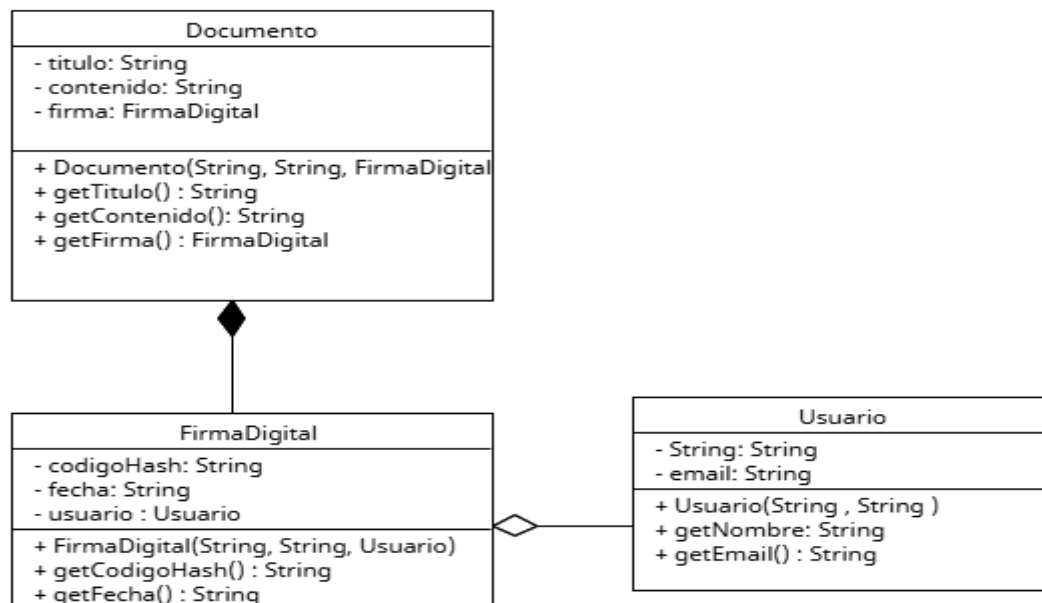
Documento

- titulo: String
- contenido: String
- firma: FirmaDigital

+ Documento(String, String, FirmaDigital
+ getTitulo() : String
+ getContenido(): String
+ getFirma() : FirmaDigital

FirmaDigital

- codigoHash: String
- fecha: String
- usuario : Usuario

+ FirmaDigital(String, String, Usuario)
+ getCodigoHash() : String
+ getFecha() : String

Usuario

- String: String
- email: String

+ Usuario(String , String )
+ getNombre: String
+ getEmail() : String